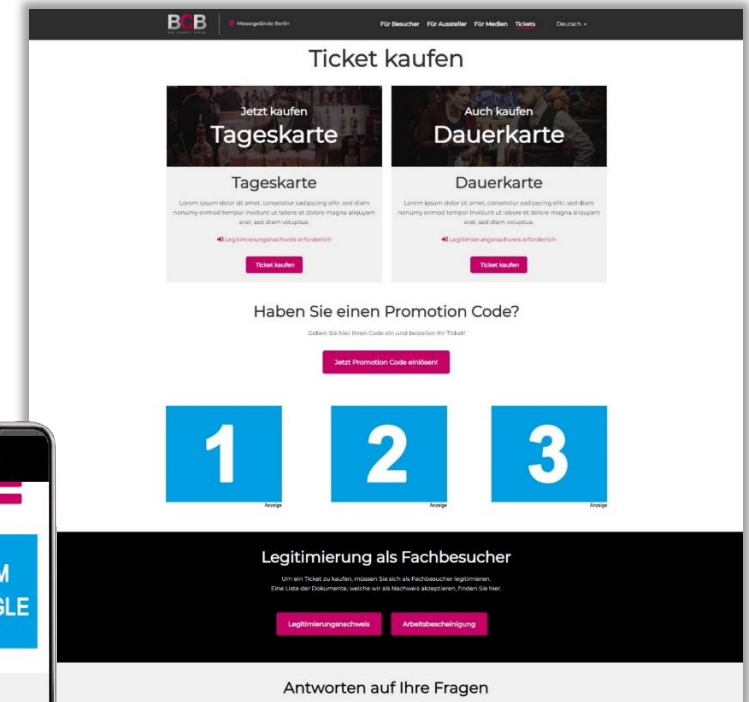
BCB BAR CONVENT BERLIN

Messegelände Berlin

Für Besucher Für Aussteller Für Medien Tickets Deutsch

Ticket kaufen

Jetzt kaufen
Tageskarte

Auch kaufen
Dauerkarte

Tageskarte

Lorem ipsum dolor sit amet, consetetur sadipscing elitr, sed diam nonumy eirmod tempor invidunt ut labore et dolore magna aliquyam erat, sed diam voluptua.

Legitimierungsnachweis erforderlich

Ticket kaufen

Dauerkarte

Lorem ipsum dolor sit amet, consetetur sadipscing elitr, sed diam nonumy eirmod tempor invidunt ut labore et dolore magna aliquyam erat, sed diam voluptua.

Legitimierungsnachweis erforderlich

Ticket kaufen

Haben Sie einen Promotion Code?

Geben Sie hier Ihren Code ein und bestellen Ihr Ticket!

Jetzt Promotion Code einlösen!

1
Anzeige

2
Anzeige

3
Anzeige

M
GLE

Legitimierung als Fachbesucher

Um ein Ticket zu kaufen, müssen Sie sich als Fachbesucher legitimieren. Eine Liste der Dokumente, welche wir als Nachweis akzeptieren, finden Sie hier.

Legitimierungsnachweis

Arbeitsbescheinigung

Antworten auf Ihre Fragen